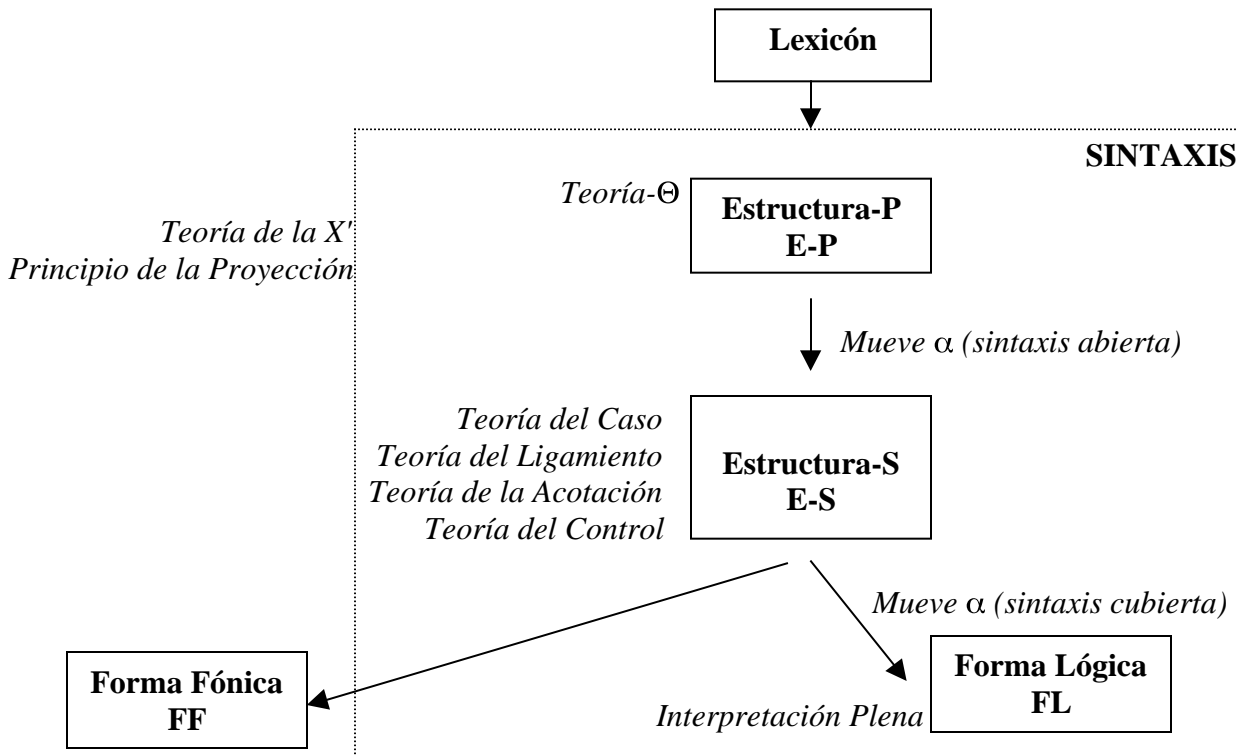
Lexicón

SINTAXIS

Teoría-$\Theta$

Estructura-P
E-P

Teoría de la X'
Principio de la Proyección

Mueve $\alpha$ (sintaxis abierta)

Teoría del Caso
Teoría del Ligamiento
Teoría de la Acotación
Teoría del Control

Estructura-S
E-S

Mueve $\alpha$ (sintaxis cubierta)

Forma Fónica
FF

Interpretación Plena

Forma Lógica
FL